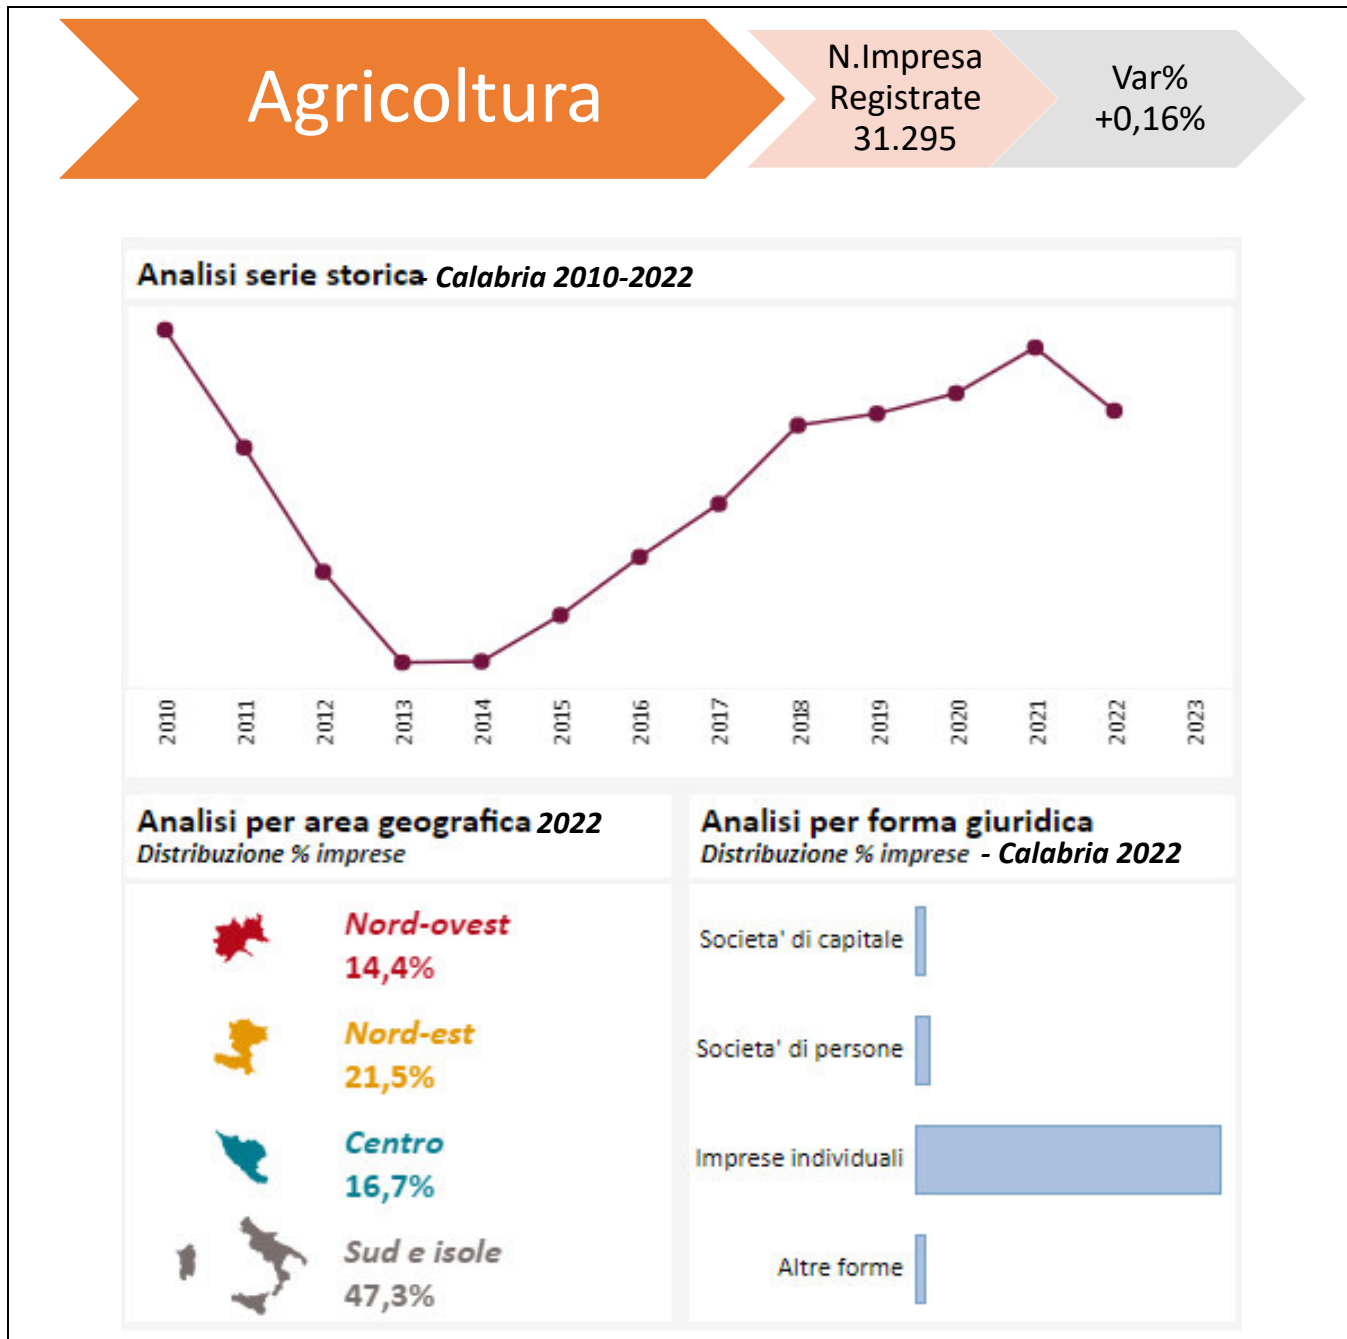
Agricoltura

N.Impresa Registrate 31.295

Var% +0,16%

Analisi serie storica- Calabria 2010-2022

2010
2011
2012
2013
2014
2015
2016
2017
2018
2019
2020
2021
2022
2023

Analisi per area geografica 2022
Distribuzione % imprese

Nord-ovest
14,4%

Nord-est
21,5%

Centro
16,7%

Sud e isole
47,3%

Analisi per forma giuridica
Distribuzione % imprese - Calabria 2022

Societa' di capitale

Societa' di persone

Imprese individuali

Altre forme